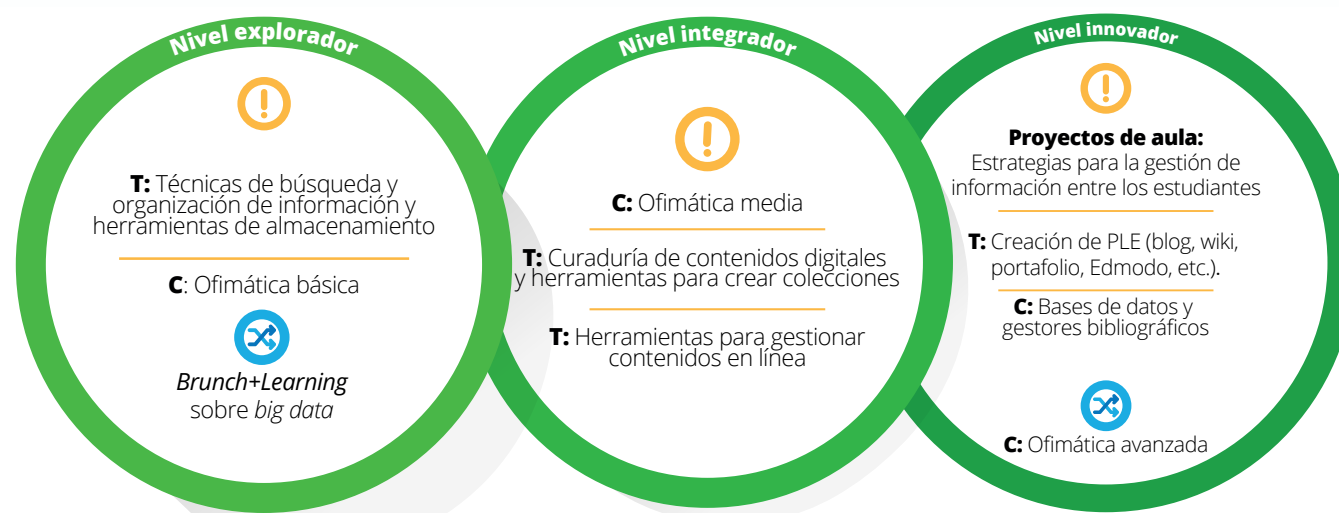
Nivel explorador

T: Técnicas de búsqueda y organización de información y herramientas de almacenamiento

C: Ofimática básica

Brunch+Learning sobre big data

Nivel integrador

C: Ofimática media

T: Curaduría de contenidos digitales y herramientas para crear colecciones

T: Herramientas para gestionar contenidos en línea

Nivel innovador

Proyectos de aula: Estrategias para la gestión de información entre los estudiantes

T: Creación de PLE (blog, wiki, portafolio, Edmodo, etc.).

C: Bases de datos y gestores bibliográficos

C: Ofimática avanzada